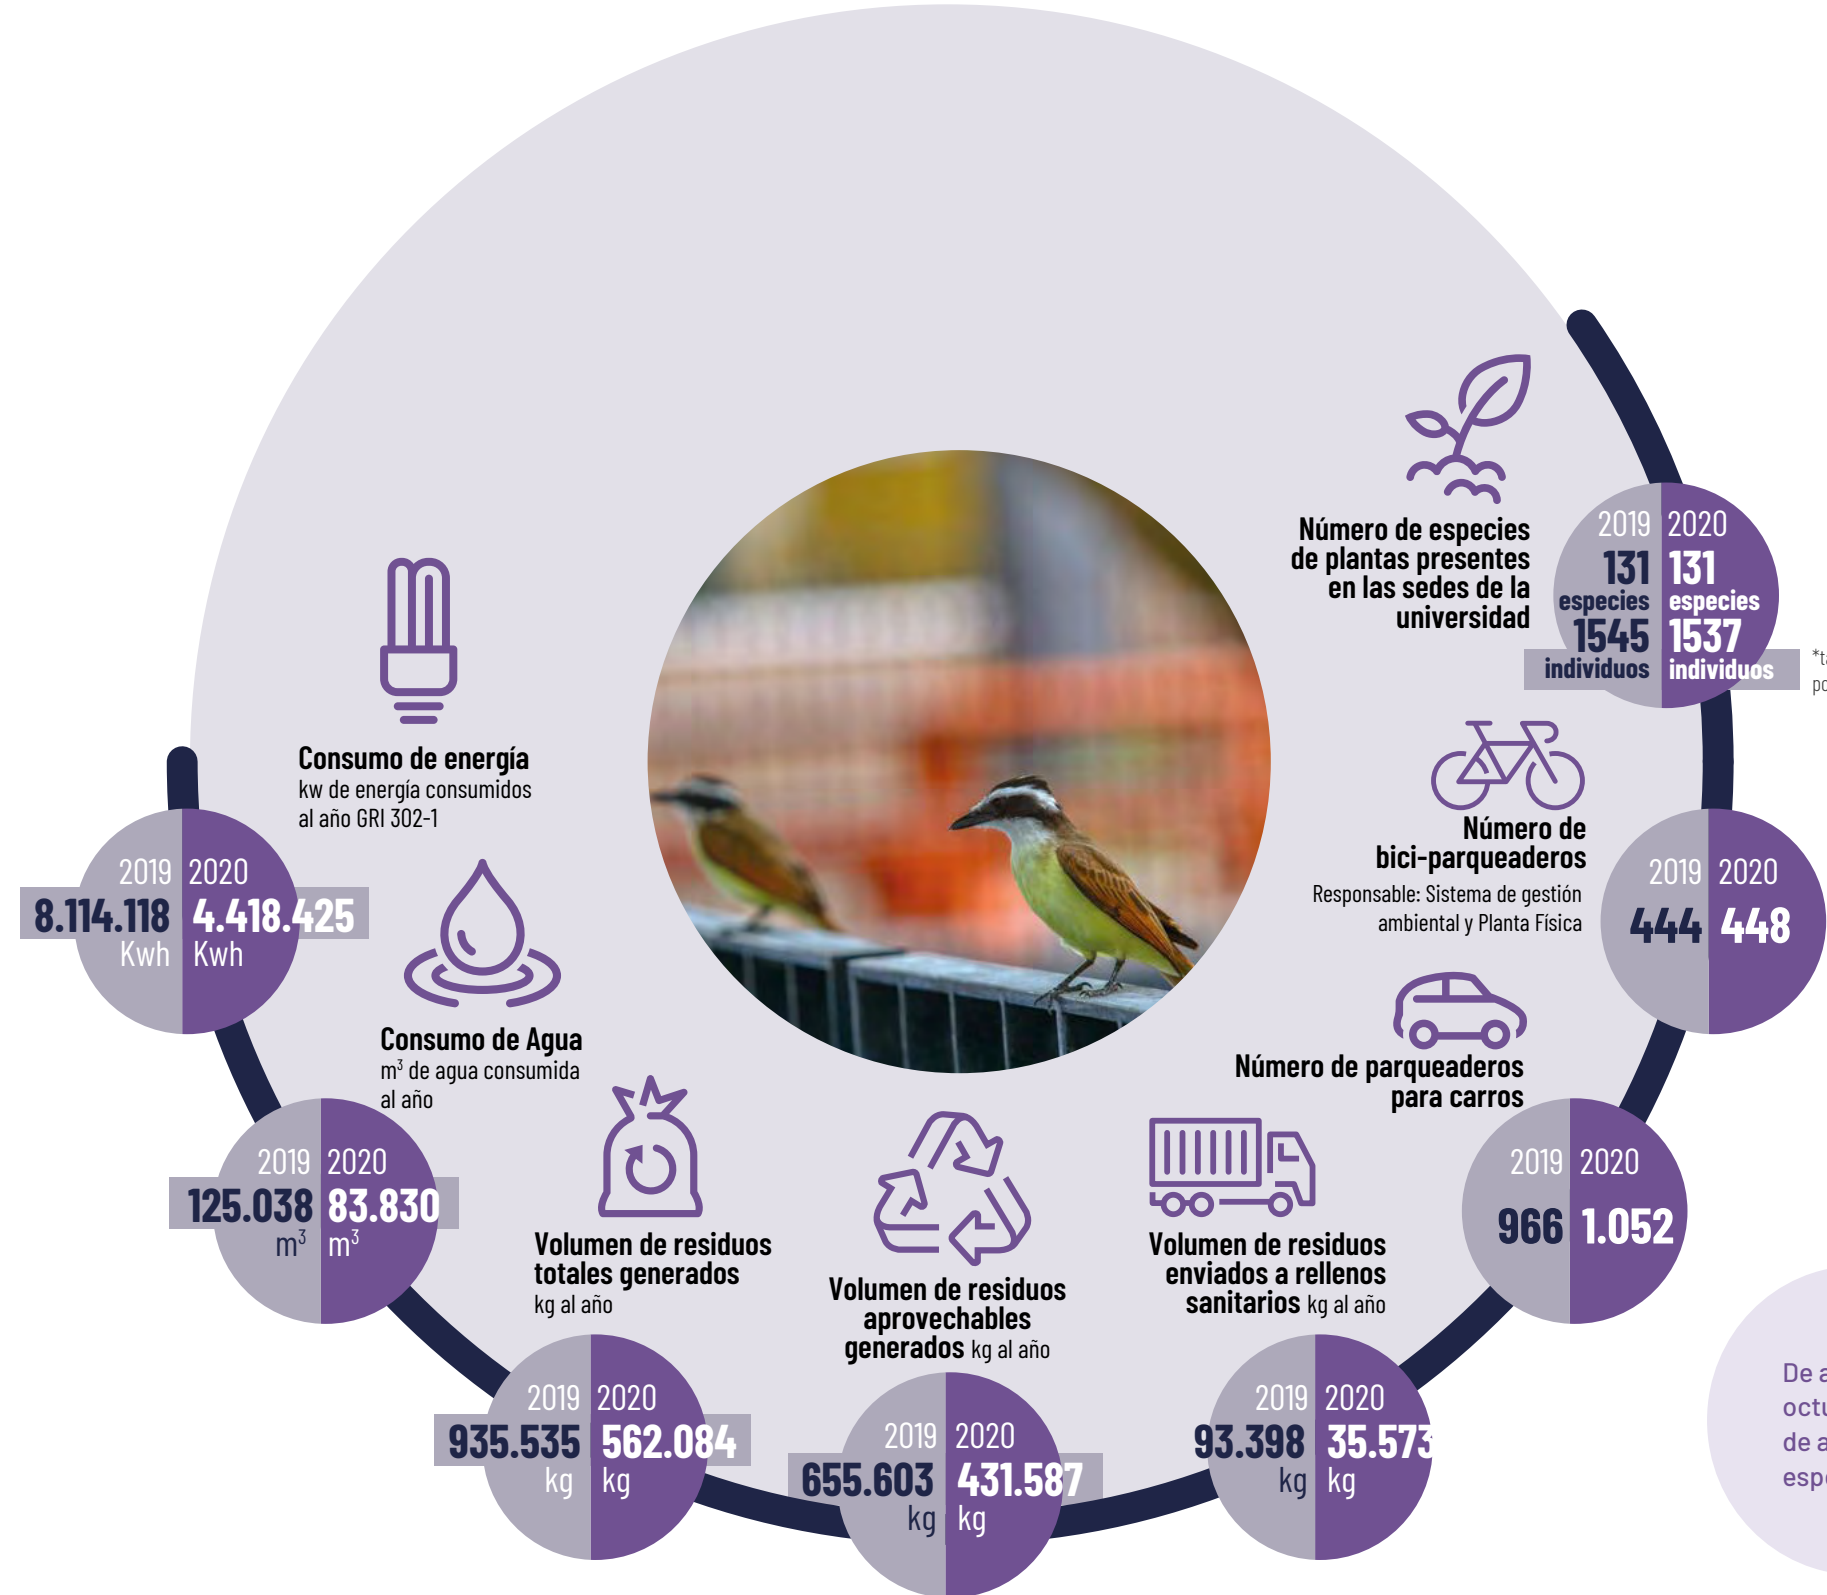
Número de especies de plantas presentes en las sedes de la universidad

2019 2020
131 especies 131 especies
1545 individuos 1537 individuos

*t
pc

Consumo de energía
kw de energía consumidos al año GRI 302-1

2019 2020
8.114.118 Kwh 4.418.425 Kwh

Número de bici-parqueaderos
Responsable: Sistema de gestión ambiental y Planta Física

2019 2020
444 448

Consumo de Agua
$m^3$ de agua consumida al año

2019 2020
125.038 $m^3$ 83.830 $m^3$

Número de parqueaderos para carros

2019 2020
966 1.052

Volumen de residuos totales generados kg al año

2019 2020
935.535 kg 562.084 kg

Volumen de residuos aprovechables generados kg al año

2019 2020
655.603 kg 431.587 kg

Volumen de residuos enviados a rellenos sanitarios kg al año

2019 2020
93.398 kg 35.573 kg

De a
octu
de a
esp